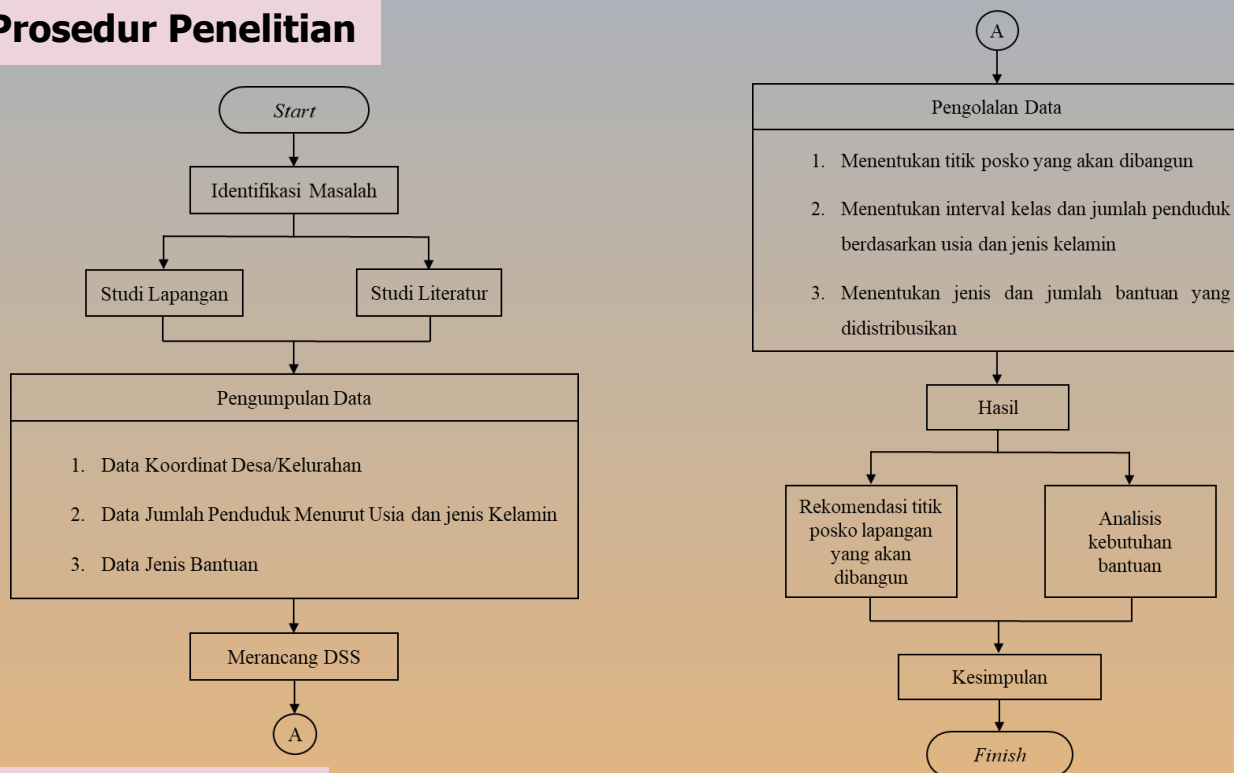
Prosedur Penelitian

Start

Identifikasi Masalah

Studi Lapangan

Studi Literatur

Pengumpulan Data

1. Data Koordinat Desa/Kelurahan
2. Data Jumlah Penduduk Menurut Usia dan jenis Kelamin
3. Data Jenis Bantuan

Merancang DSS

A

A

Pengolalan Data

1. Menentukan titik posko yang akan dibangun
2. Menentukan interval kelas dan jumlah penduduk berdasarkan usia dan jenis kelamin
3. Menentukan jenis dan jumlah bantuan yang didistribusikan

Hasil

Rekomendasi titik posko lapangan yang akan dibangun

Analisis kebutuhan bantuan

Kesimpulan

Finish